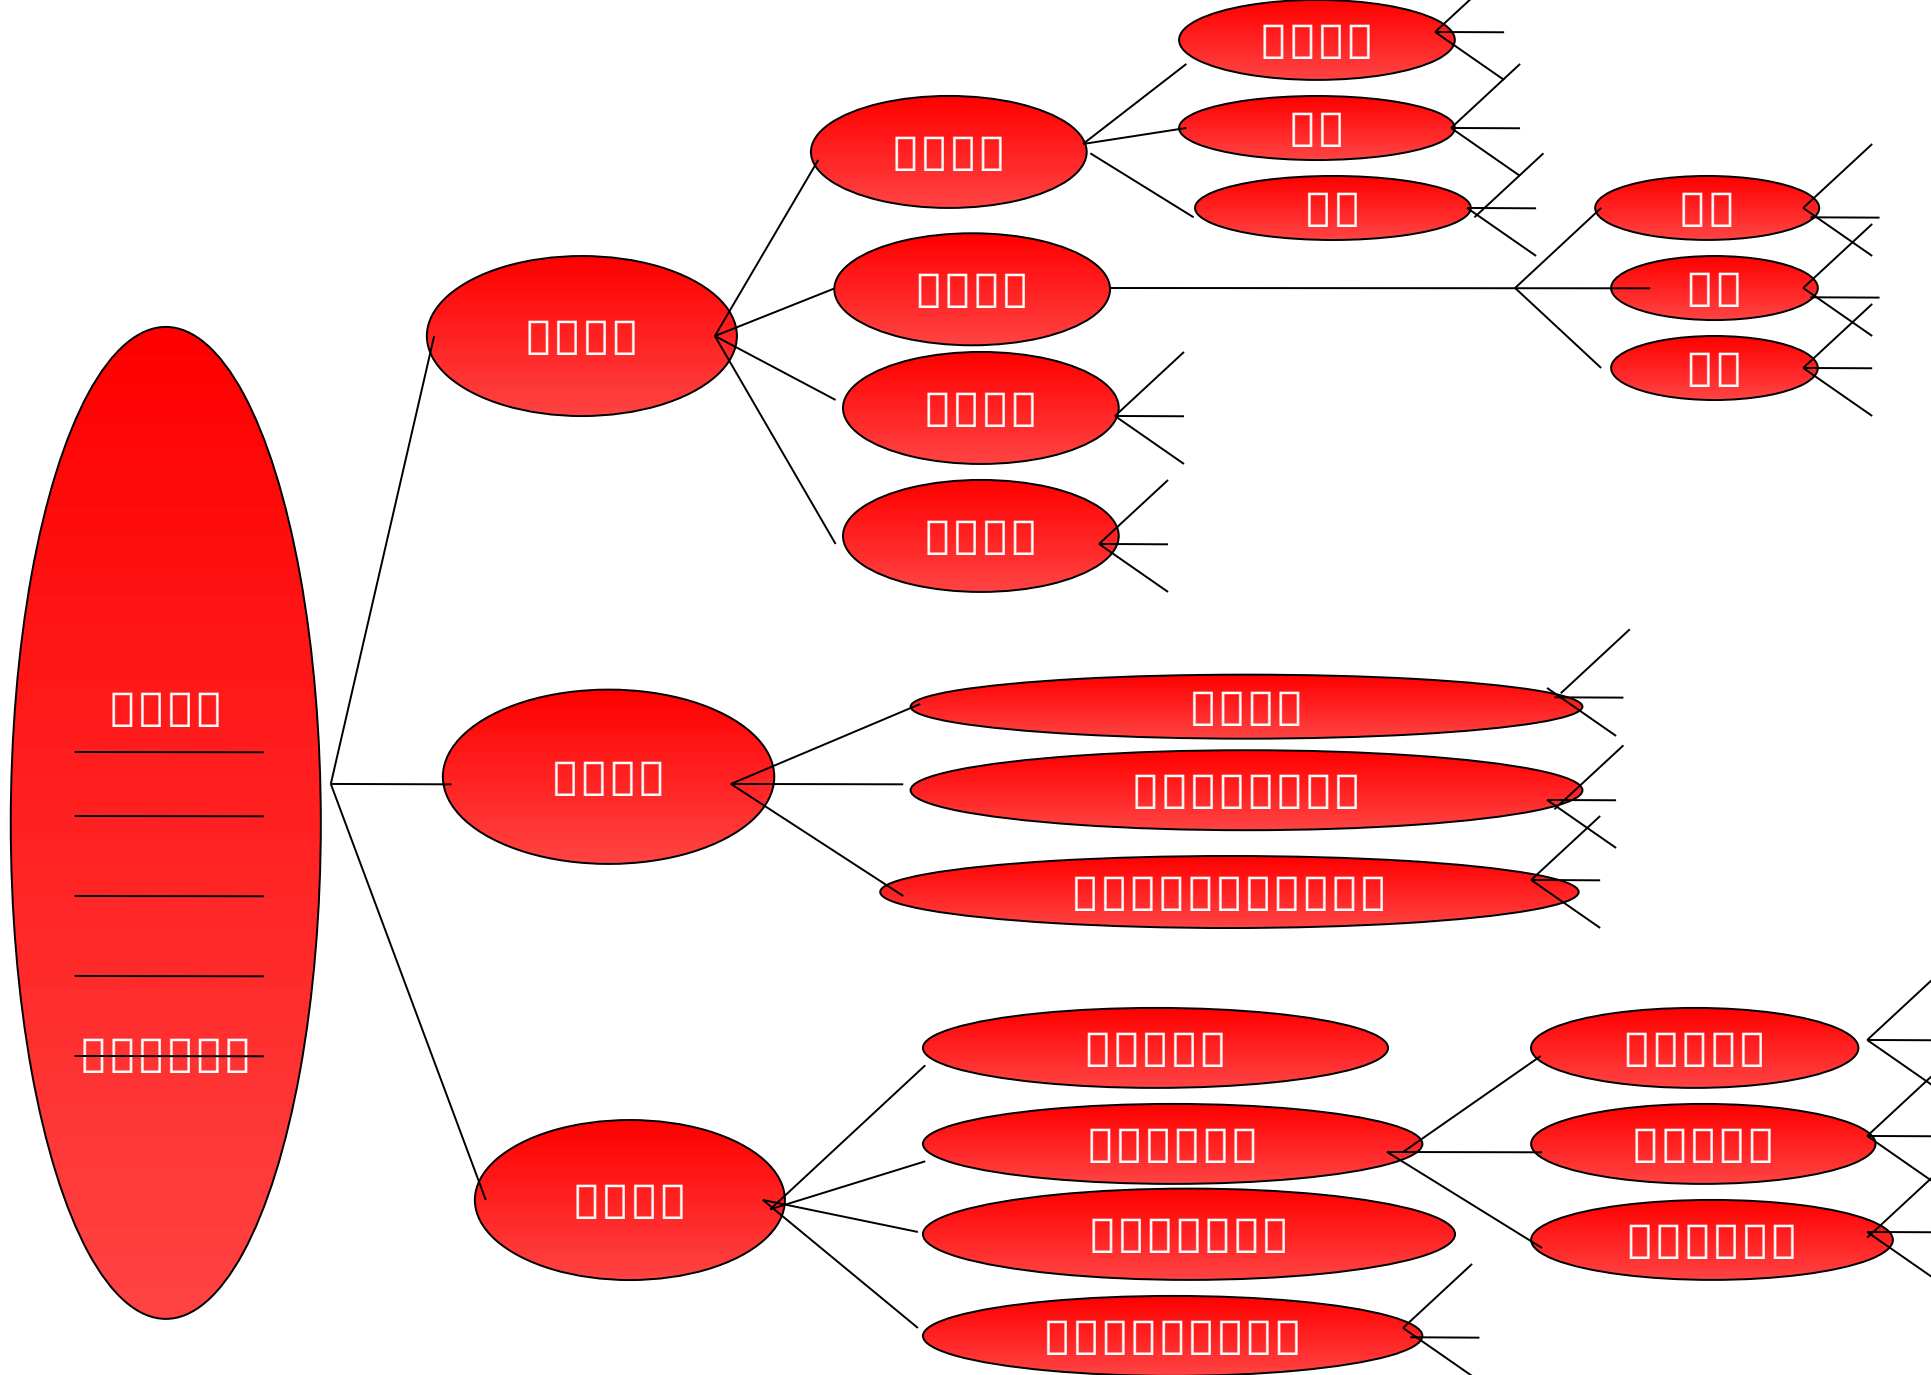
我的收获

我还要研究的

思维方式

热传递

思维方式

热传递

思维方式

热传递

传导

思维方式

思维方式

热传递

思维方式

思维方式

热传递

思维方式

思维方式

热传递

思维方式

思维方式

热传递

思维方式

思维方式

热传递

思维方式

热传递